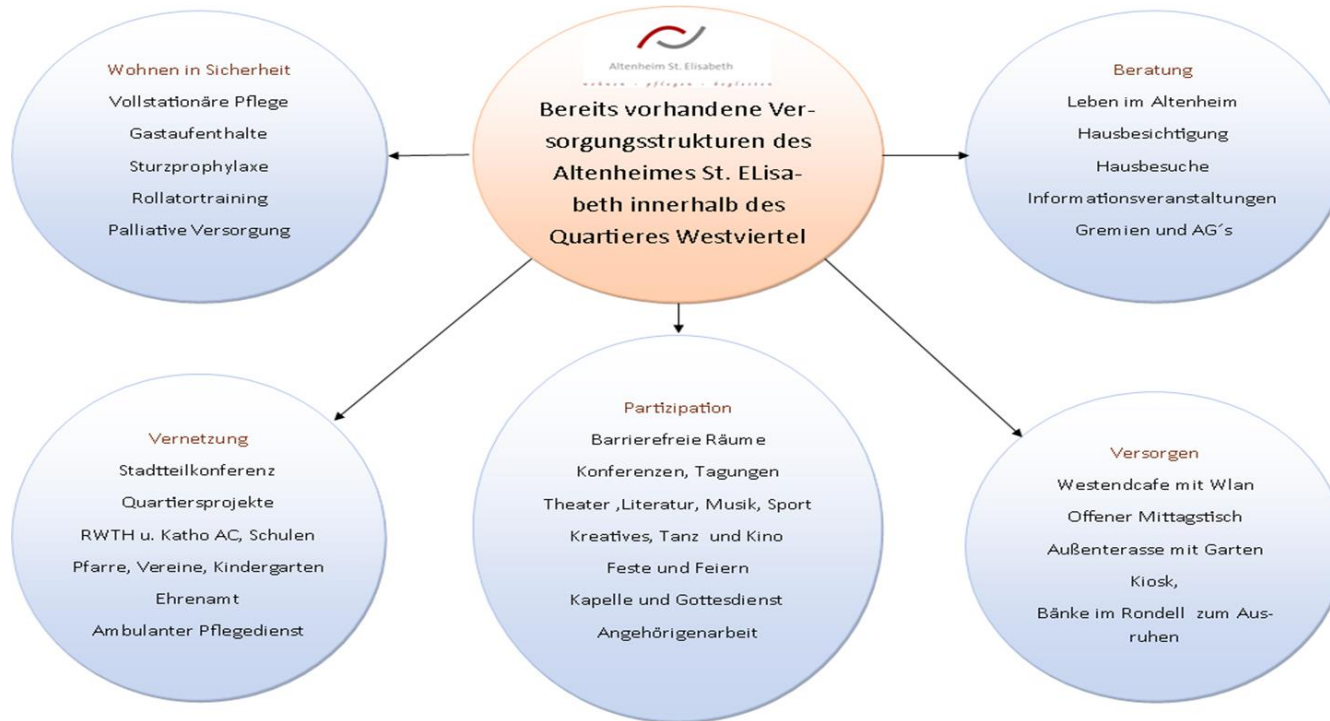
Altenheim St. Elisabeth

wohnen · pflegen · begleiten

Bereits vorhandene Versorgungsstrukturen des Altenheimes St. ELisabeth innerhalb des Quartieres Westviertel

Wohnen in Sicherheit
Vollstationäre Pflege
Gastaufenthalte
Sturzprophylaxe
Rollatortraining
Palliative Versorgung

Beratung
Leben im Altenheim
Hausbesichtigung
Hausbesuche
Informationsveranstaltungen
Gremien und AG´s

Vernetzung
Stadtteilkonferenz
Quartiersprojekte
RWTH u. Katho AC, Schulen
Pfarre, Vereine, Kindergarten
Ehrenamt
Ambulanter Pflegedienst

Partizipation
Barrierefreie Räume
Konferenzen, Tagungen
Theater ,Literatur, Musik, Sport
Kreatives, Tanz und Kino
Feste und Feiern
Kapelle und Gottesdienst
Angehörigenarbeit

Versorgen
Westendcafe mit Wlan
Offener Mittagstisch
Außenterasse mit Garten
Kiosk,
Bänke im Rondell zum Ausruhen